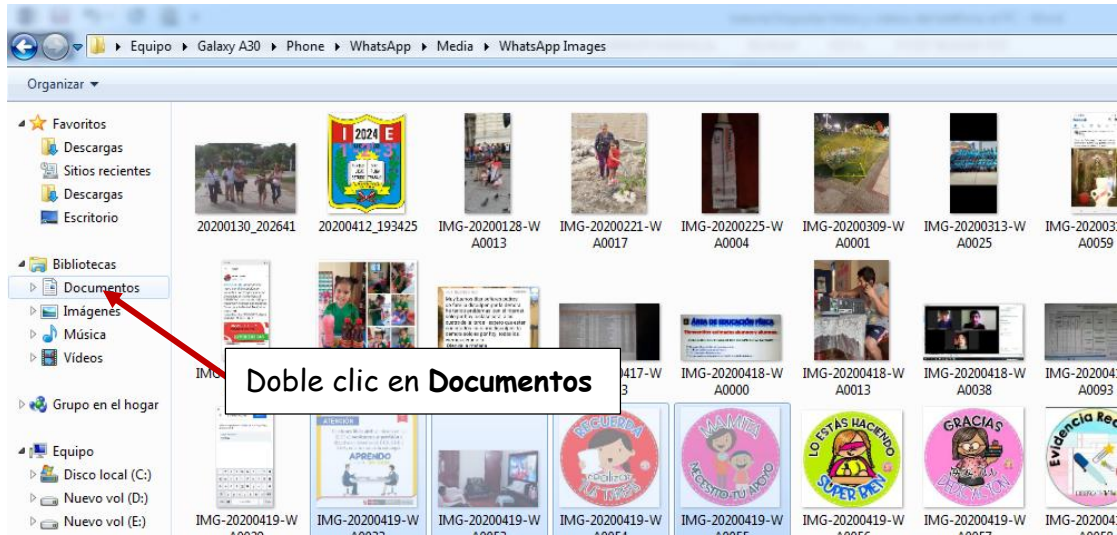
Equipo ▸ Galaxy A30 ▸ Phone ▸ WhatsApp ▸ Media ▸ WhatsApp Images

Organizar ▾

Favoritos
Descargas
Sitios recientes
Descargas
Escritorio

Bibliotecas
Documentos
Imágenes
Música
Vídeos

Grupo en el hogar

Equipo
Disco local (C:)
Nuevo vol (D:)
Nuevo vol (E:)

20200130_202641
20200412_193425
IMG-20200128-WA0013
IMG-20200221-WA0017
IMG-20200225-WA0004
IMG-20200309-WA0001
IMG-20200313-WA0025
IMG-2020031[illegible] A0059

IMG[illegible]
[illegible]417-W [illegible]3
IMG-20200418-WA0000
IMG-20200418-WA0013
IMG-20200418-WA0038
IMG-2020041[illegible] A0093

Doble clic en **Documentos**

IMG-20200419-W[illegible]
IMG-20200419-W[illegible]
IMG-20200419-W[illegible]
IMG-20200419-W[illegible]
IMG-20200419-W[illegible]
IMG-20200419-W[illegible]
IMG-20200419-W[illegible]
IMG-202004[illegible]

2024
I E

ÁREA DE EDUCACIÓN FÍSICA

ATENCIÓN
APRENDO

RECUERDA
realizar tus tareas

MAMITA
NECESITO TU APOYO

LO ESTAS HACIENDO
SUPER BIEN

GRACIAS
POR TU DEDICACIÓN

Evidencia Re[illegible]